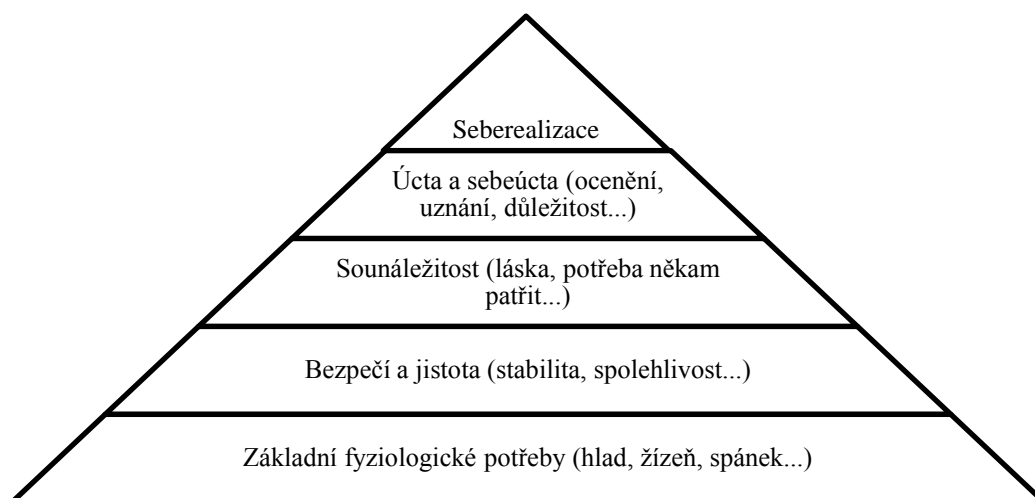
Seberealizace

Úcta a sebeúcta (ocenění, uznání, důležitost...)

Sounáležitost (láska, potřeba někam patřit...)

Bezpečí a jistota (stabilita, spolehlivost...)

Základní fyziologické potřeby (hlad, žízeň, spánek...)